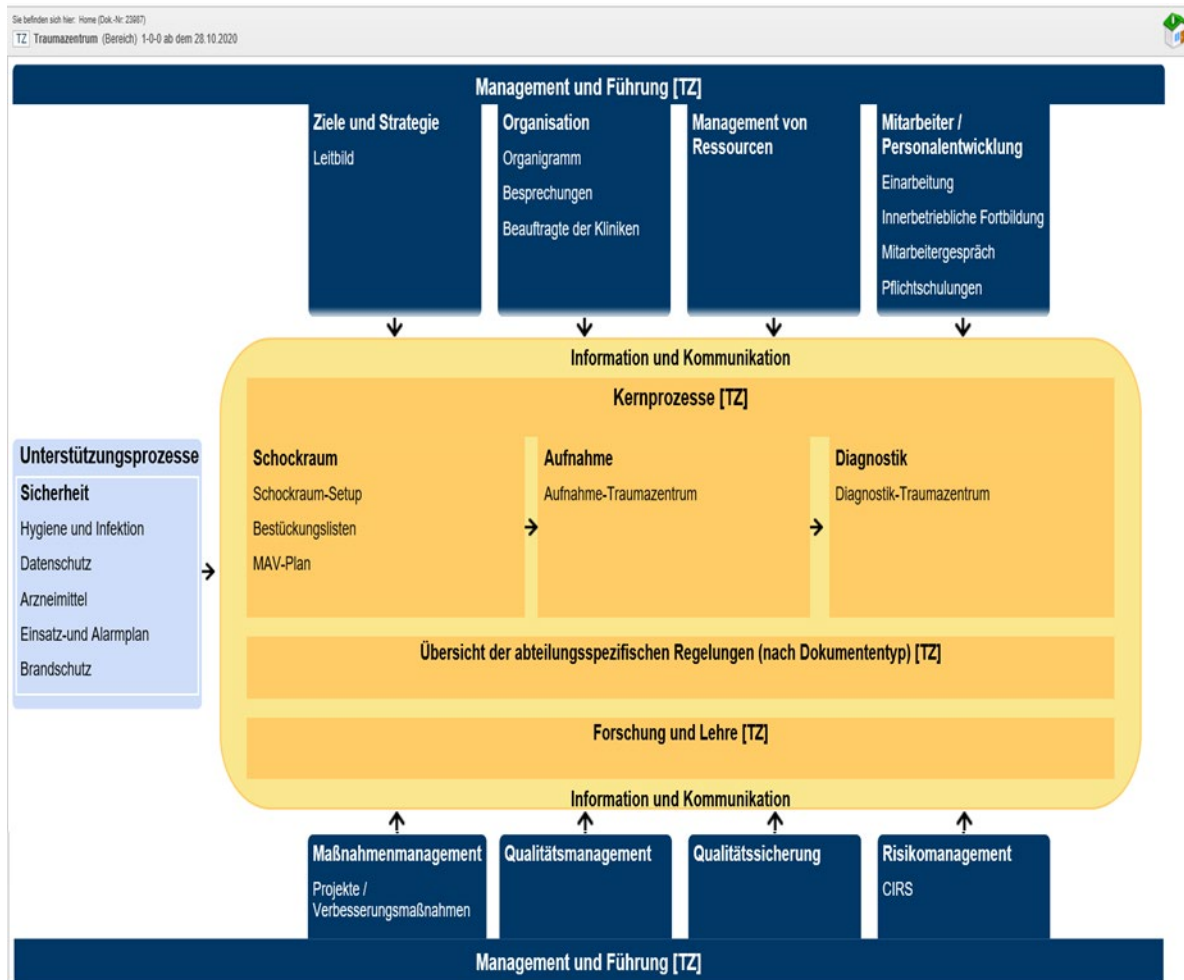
Sie befinden sich hier: Home (Dok.-Nr: 23887)
TZ Traumazentrum (Bereich) 1-0-0 ab dem 28.10.2020

Management und Führung [TZ]

Ziele und Strategie
Leitbild

Organisation
Organigramm
Besprechungen
Beauftragte der Kliniken

Management von Ressourcen

Mitarbeiter / Personalentwicklung
Einarbeitung
Innerbetriebliche Fortbildung
Mitarbeitergespräch
Pflichtschulungen

Information und Kommunikation

Kernprozesse [TZ]

Unterstützungsprozesse
Sicherheit
Hygiene und Infektion
Datenschutz
Arzneimittel
Einsatz-und Alarmplan
Brandschutz

Schockraum
Schockraum-Setup
Bestückungslisten
MAV-Plan

Aufnahme
Aufnahme-Traumazentrum

Diagnostik
Diagnostik-Traumazentrum

Übersicht der abteilungsspezifischen Regelungen (nach Dokumententyp) [TZ]

Forschung und Lehre [TZ]

Information und Kommunikation

Maßnahmenmanagement
Projekte / Verbesserungsmaßnahmen

Qualitätsmanagement

Qualitätssicherung

Risikomanagement
CIRS

Management und Führung [TZ]